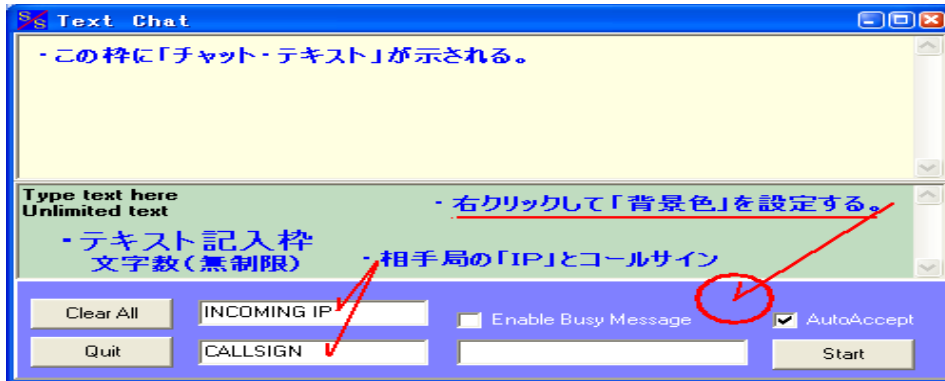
S S Text Chat

・この枠に「チャット・テキスト」が示される。

Type text here
Unlimited text

・右クリックして「背景色」を設定する。

・テキスト記入枠
文字数(無制限)

・相手局の「IP」とコールサイン

Clear All
INCOMING IP
Enable Busy Message
AutoAccept
Quit
CALLSIGN
Start